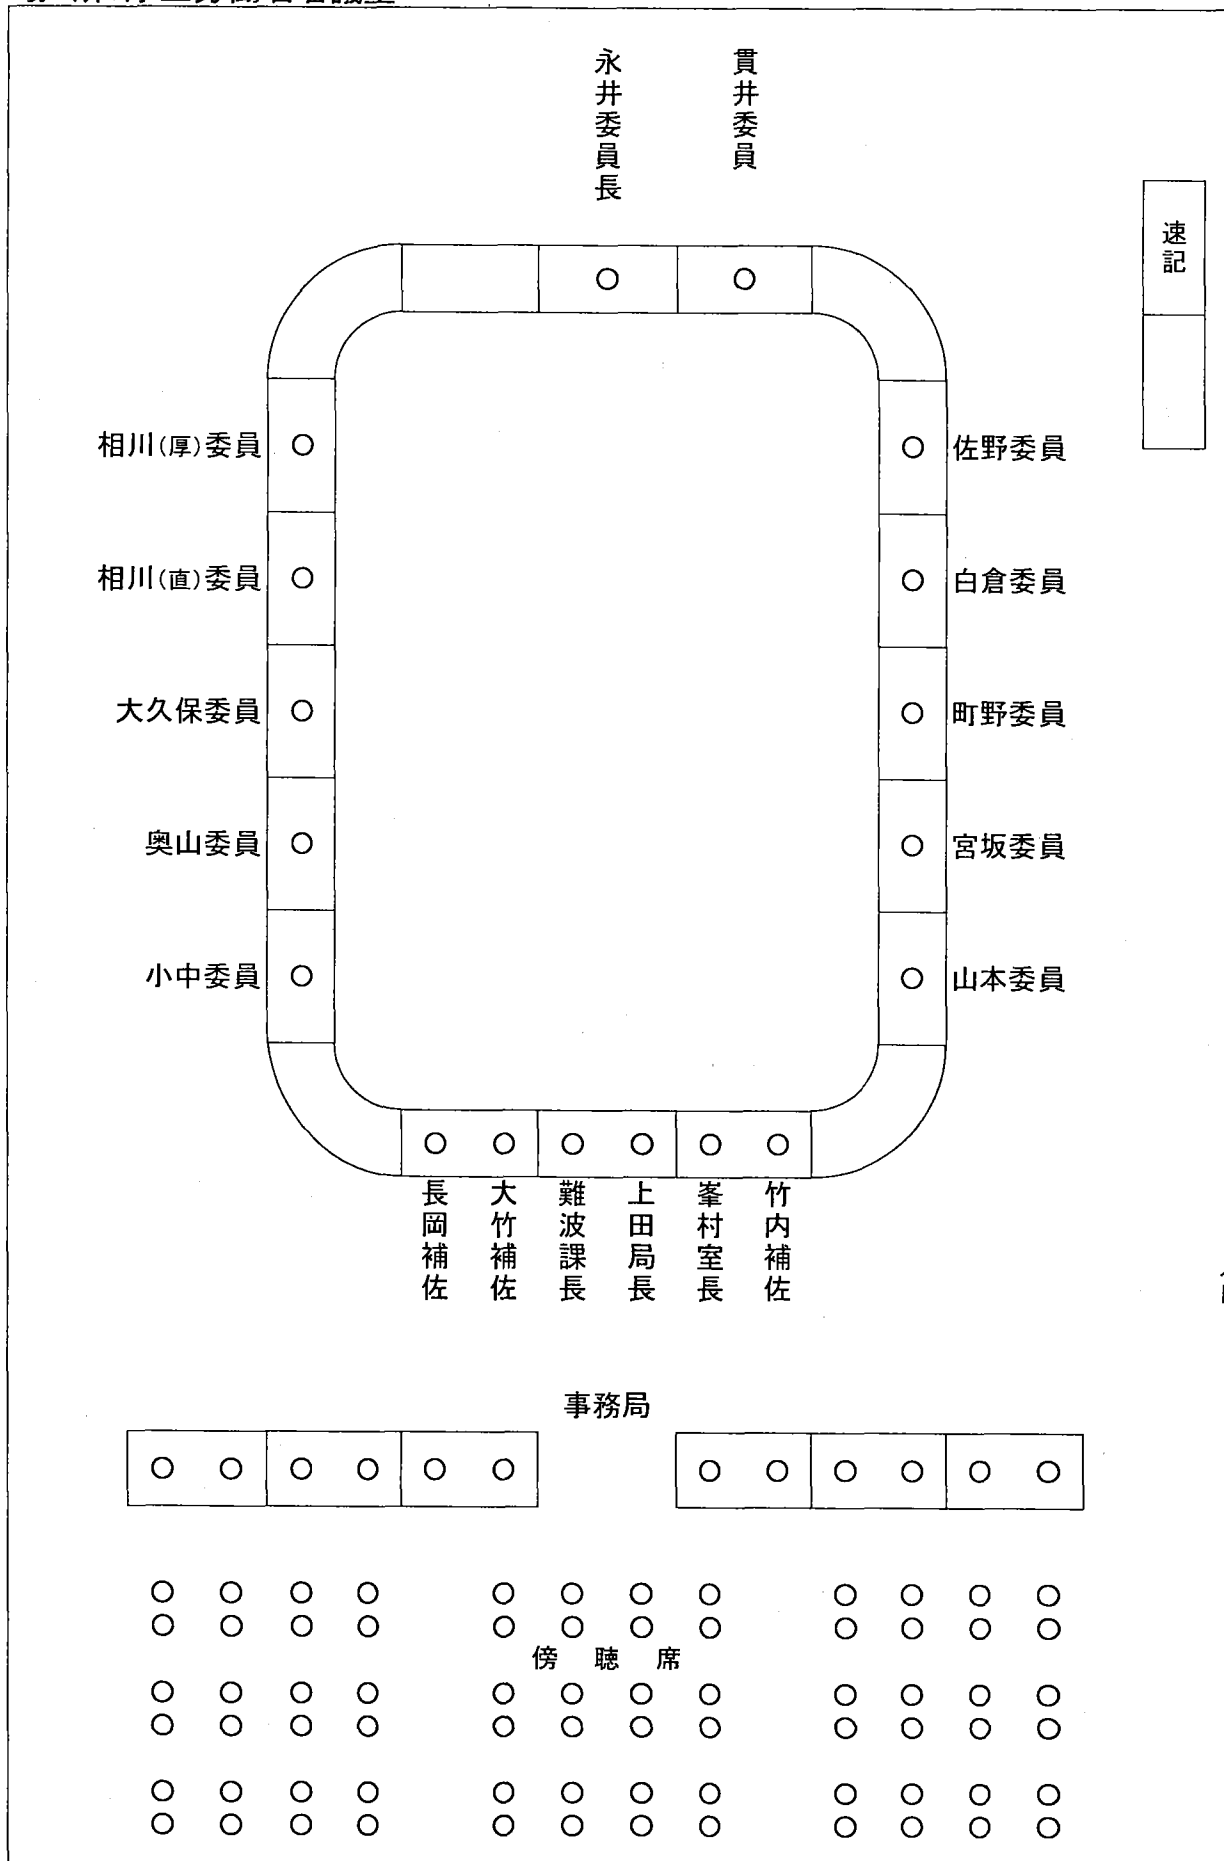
永井委員長

貫井委員

速記

相川(厚)委員

相川(直)委員

大久保委員

奥山委員

小中委員

佐野委員

白倉委員

町野委員

宮坂委員

山本委員

長岡補佐　大竹補佐　難波課長　上田局長　峯村室長　竹内補佐

事務局

傍聴席